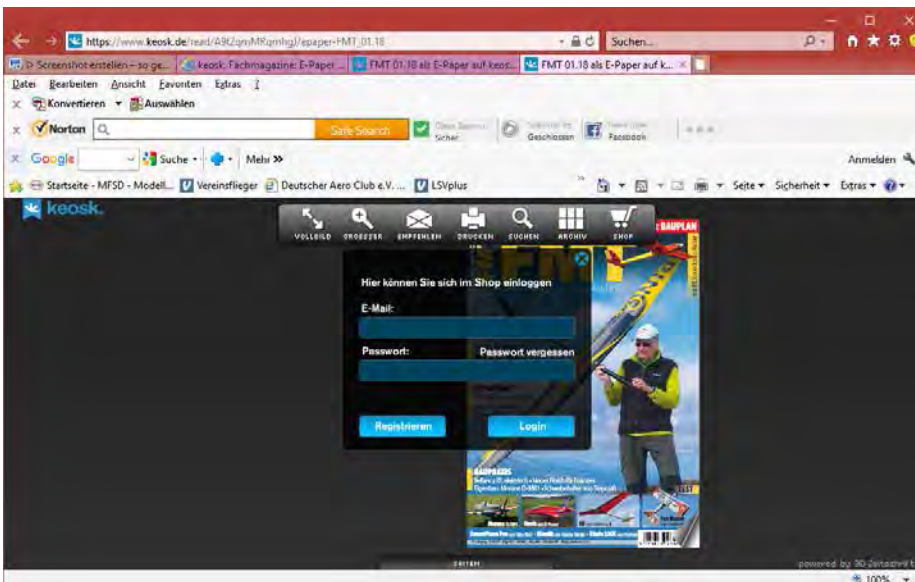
https://www.keosk.de/read/A9t2qmMRqmhgJ/epaper-FMT_01.18

Suchen...

Screenshot erstellen – so ge...

keosk. Fachmagazine: E-Paper ...

FMT 01.18 als E-Paper auf keos...

FMT 01.18 als E-Paper auf k...

Datei Bearbeiten Ansicht Favoriten Extras ?

Konvertieren Auswählen

Norton

Safe Search

Sicher

Geschlossen

Facebook

Google

Suche

Mehr »

Anmelden

Startseite - MFSD - Modell...

Vereinsflieger

Deutscher Aero Club e.V. ...

LSVplus

Seite

Sicherheit

Extras

keosk.

VOLLBILD

GRÖSSER

EMPFEHLEN

DRUCKEN

SUCHEN

ARCHIV

SHOP

BAUPLAN

Hier können Sie sich im Shop einloggen

E-Mail:

Passwort:

Passwort vergessen

Registrieren

Login

SEITEN

powered by 3D Zeitschrift

100%